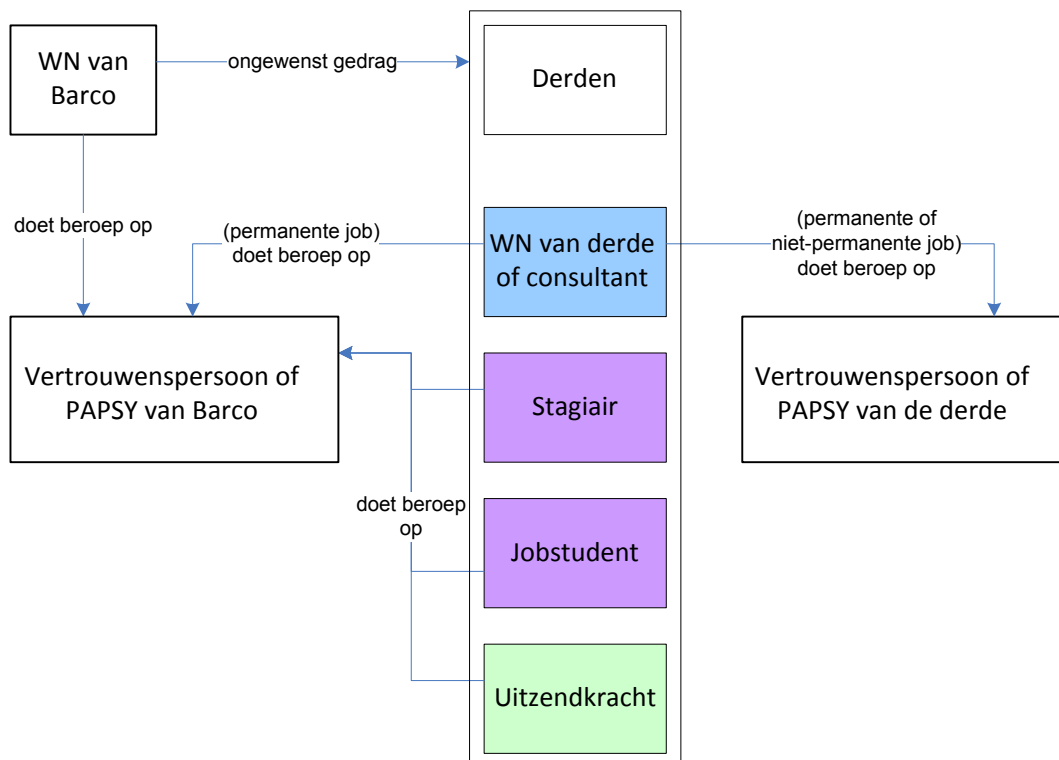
WN van Barco

ongewenst gedrag

Derden

doet beroep op

(permanente job) doet beroep op

WN van derde of consultant

(permanente of niet-permanente job) doet beroep op

Vertrouwenspersoon of PAPSY van Barco

Stagiair

Vertrouwenspersoon of PAPSY van de derde

doet beroep op

Jobstudent

Uitzendkracht